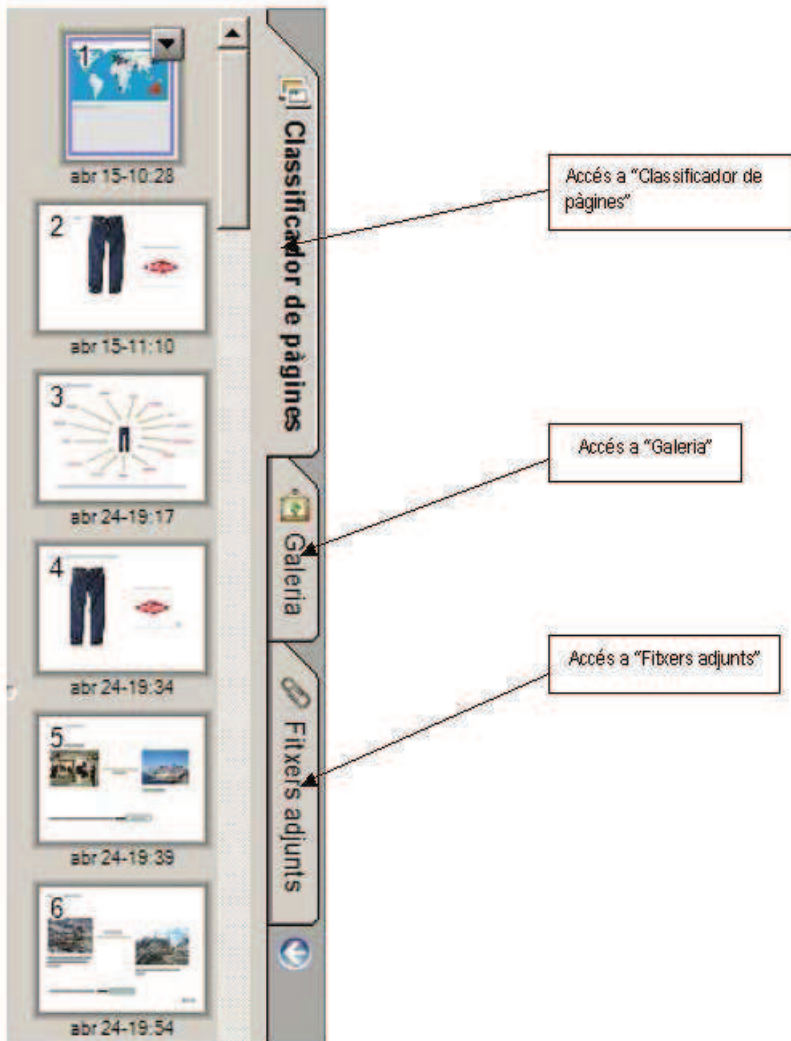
1
abr 15-10:28

2
abr 15-11:10

3
abr 24-19:17

4
abr 24-19:34

5
abr 24-19:39

6
abr 24-19:54

Classificador de pàgines

Galeria

Fitxers adjunts

Accés a "Classificador de pàgines"

Accés a "Galeria"

Accés a "Fitxers adjunts"